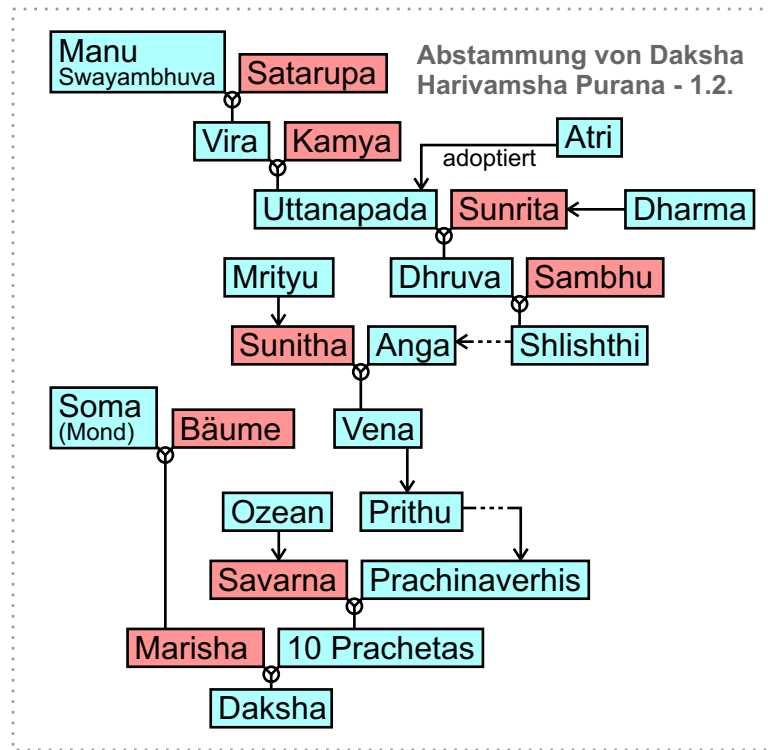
Abstammung von Daksha
Harivamsha Purana - 1.2.

Manu
Swayambhuva

Satarupa

Vira

Kamya

Atri

adoptiert

Uttanapada

Sunrita

Dharma

Mrityu

Dhruva

Sambhu

Sunitha

Anga

Shlishthi

Soma
(Mond)

Bäume

Vena

Ozean

Prithu

Savarna

Prachinaverhis

Marisha

10 Prachetas

Daksha